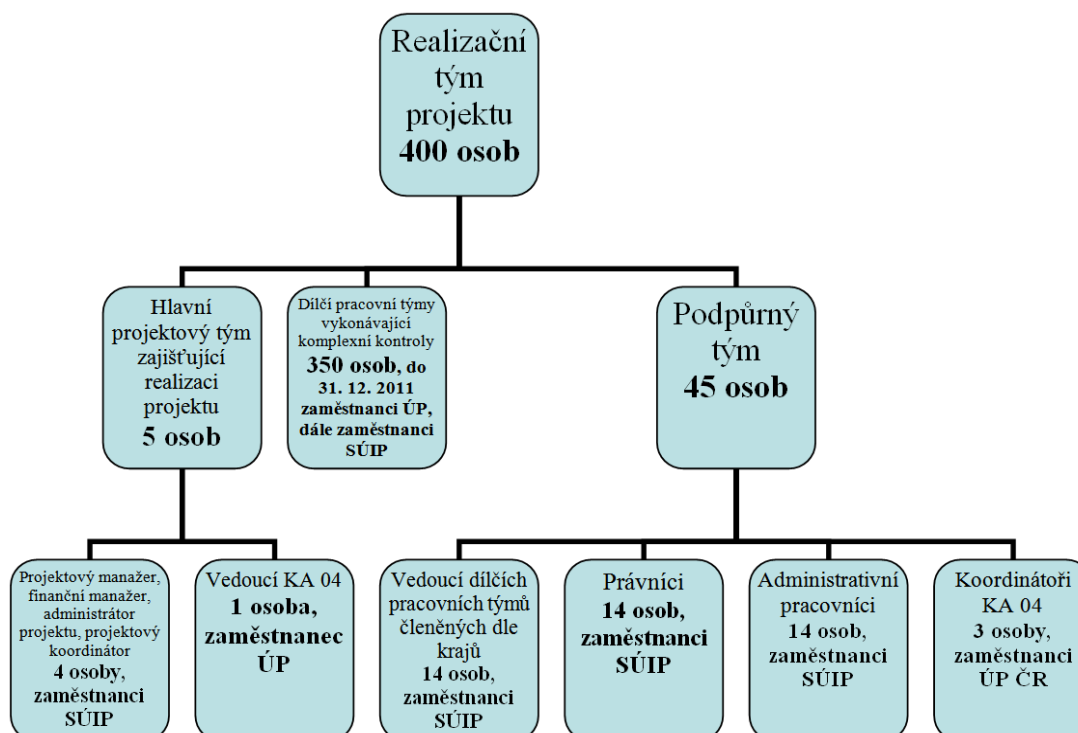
Realizační tým projektu
**400 osob**

Hlavní projektový tým zajišťující realizaci projektu
**5 osob**

Dílčí pracovní týmy vykonávající komplexní kontroly
**350 osob, do 31. 12. 2011 zaměstnanci ÚP, dále zaměstnanci SÚIP**

Podpůrný tým
**45 osob**

Projektový manažer, finanční manažer, administrátor projektu, projektový koordinátor
**4 osoby, zaměstnanci SÚIP**

Vedoucí KA 04
**1 osoba, zaměstnanec ÚP**

Vedoucí dílčích pracovních týmů členěných dle krajů
**14 osob, zaměstnanci SÚIP**

Právníci
**14 osob, zaměstnanci SÚIP**

Administrativní pracovníci
**14 osob, zaměstnanci SÚIP**

Koordinátoři KA 04
**3 osoby, zaměstnanci ÚP ČR**